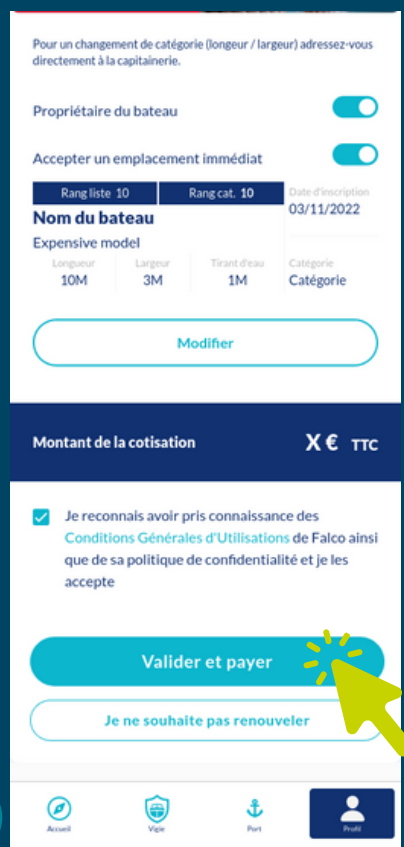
Pour un changement de catégorie (longeur / largeur) adressez-vous directement à la capitainerie.

Propriétaire du bateau

Accepter un emplacement immédiat

| Rang liste 10 | Rang cat. 10 | Date d'inscription |
|---|---|---|
| Nom du bateau | | 03/11/2022 |
| Expensive model | | |

| Longeur | Largeur | Tirant d'eau | Catégorie |
|---|---|---|---|
| 10M | 3M | 1M | Catégorie |

Modifier

Montant de la cotisation X € TTC

Je reconnais avoir pris connaissance des Conditions Générales d'Utilisations de Falco ainsi que de sa politique de confidentialité et je les accepte

Valider et payer

Je ne souhaite pas renouveler

Accueil Vigie Port Profil